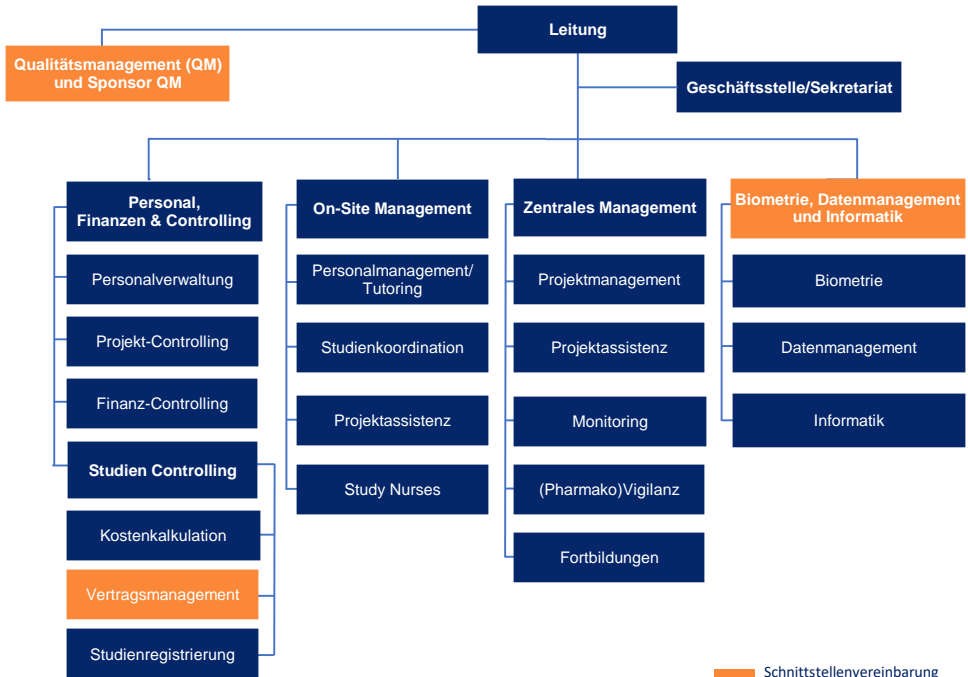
Leitung

Qualitätsmanagement (QM) und Sponsor QM

Geschäftsstelle/Sekretariat

Personal, Finanzen & Controlling

Personalverwaltung

Projekt-Controlling

Finanz-Controlling

Studien Controlling

Kostenkalkulation

Vertragsmanagement

Studienregistrierung

On-Site Management

Personalmanagement/ Tutoring

Studienkoordination

Projektassistenz

Study Nurses

Zentrales Management

Projektmanagement

Projektassistenz

Monitoring

(Pharmako)Vigilanz

Fortbildungen

Biometrie, Datenmanagement und Informatik

Biometrie

Datenmanagement

Informatik

Schnittstellenvereinbarung